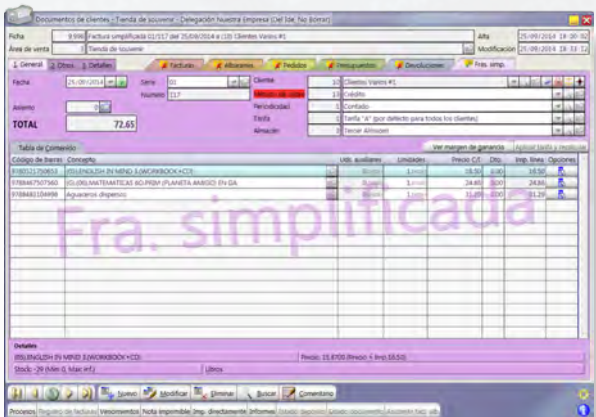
Documentos de clientes - Tienda de souvenir - Delegación Nuestra Empresa (Del Ide: No Borrar)

Ficha 9.996 Factura simplificada 01/117 del 25/09/2014 a (10) Clientes Varios #1
Área de venta 1 Tienda de souvenir
Alta 25/09/2014 18:30:02
Modificación 25/09/2014 18:33:12

1. General 2. Otros 3. Detalles | Facturas | Albaranes | Pedidos | Presupuestos | Devoluciones | Fras. simp.

Fecha 25/09/2014
Serie 01
Número 117
Asiento 0
TOTAL 72,65
Cliente 10 Clientes Varios #1
Método de cobro 13 Crédito
Periodicidad 1 Contado
Tarifa 1 Tarifa "A" (por defecto para todos los clientes)
Almacén 3 Tercer Almacén

Tabla de Contenido
Ver margen de ganancia | Aplicar tarifa y recalcular

| Código de barras | Concepto | Uds. auxiliares | Unidades | Precio C/I | Dto. | Imp. línea | Opciones |
|---|---|---|---|---|---|---|---|
| 9780521750653 | (IO)ENGLISH IN MIND 3.(WORKBOOK+CD) | | 1 | 16,50 | 0,00 | 16,50 | |
| 9788467507560 | IO.(00).MATEMATICAS 6O.PRIM (PLANETA AMIGO) EN OA | | 1 | 24,86 | 0,00 | 24,86 | |
| 9788481104998 | Aguaceros dispersos | | 1 | 31,29 | 0,00 | 31,29 | |

Fra. simplificada

Detalles
(IO)ENGLISH IN MIND 3.(WORKBOOK+CD)
Precio: 15,8700 (Neoo: 1 Imp.16,50)
Stock: -28 (Mín 0, Máx Inf.)
Libros

Nuevo | Modificar | Eliminar | Buscar | Comentario

Procesos | Registro de facturas | Vencimientos | Nota imprimible | Imp. directamente | Informes | Estado depósito | Estado documento | Asientos fact. vta.